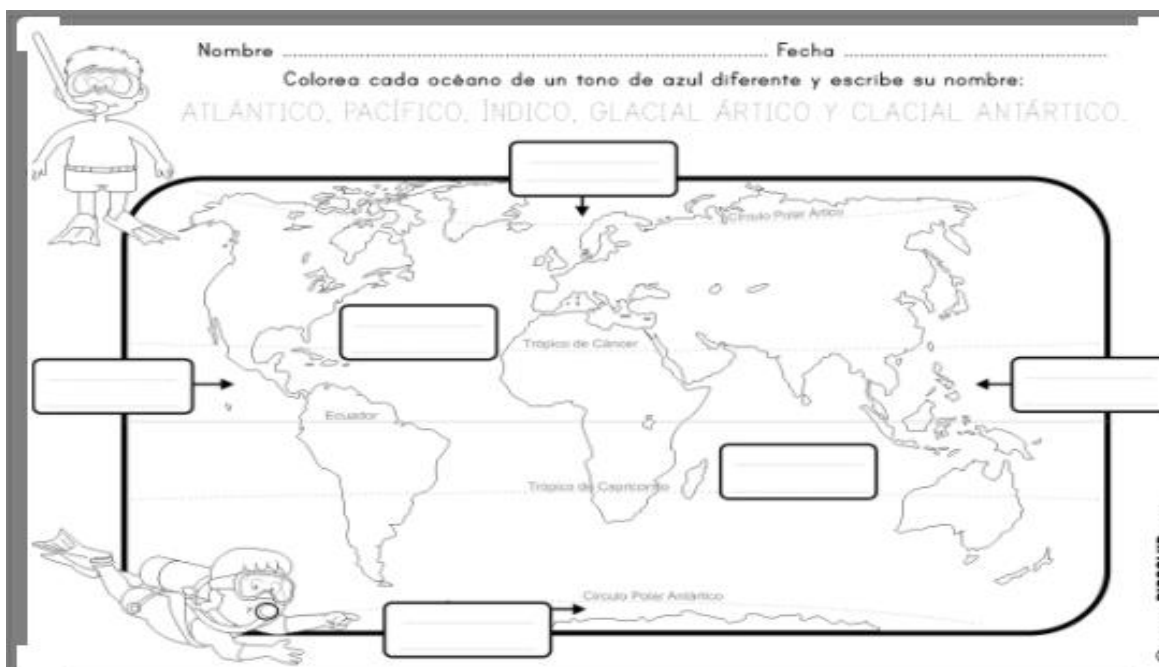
Nombre ........................................................................ Fecha ........................................

Colorea cada océano de un tono de azul diferente y escribe su nombre:

ATLÁNTICO, PACÍFICO, INDICO, GLACIAL ÁRTICO Y CLACIAL ANTÁRTICO.

Círculo Polar Ártico

Trópico de Cáncer

Ecuador

Trópico de Capricornio

Círculo Polar Antártico